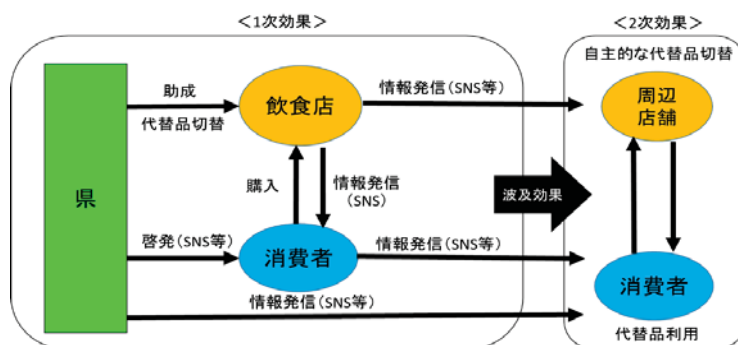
＜1次効果＞

＜2次効果＞

自主的な代替品切替

県

助成

代替品切替

飲食店

情報発信（SNS等）

周辺
店舗

購入

情報発信
（SNS）

波及効果

啓発（SNS等）

消費者

情報発信（SNS等）

消費者

情報発信（SNS等）

代替品利用